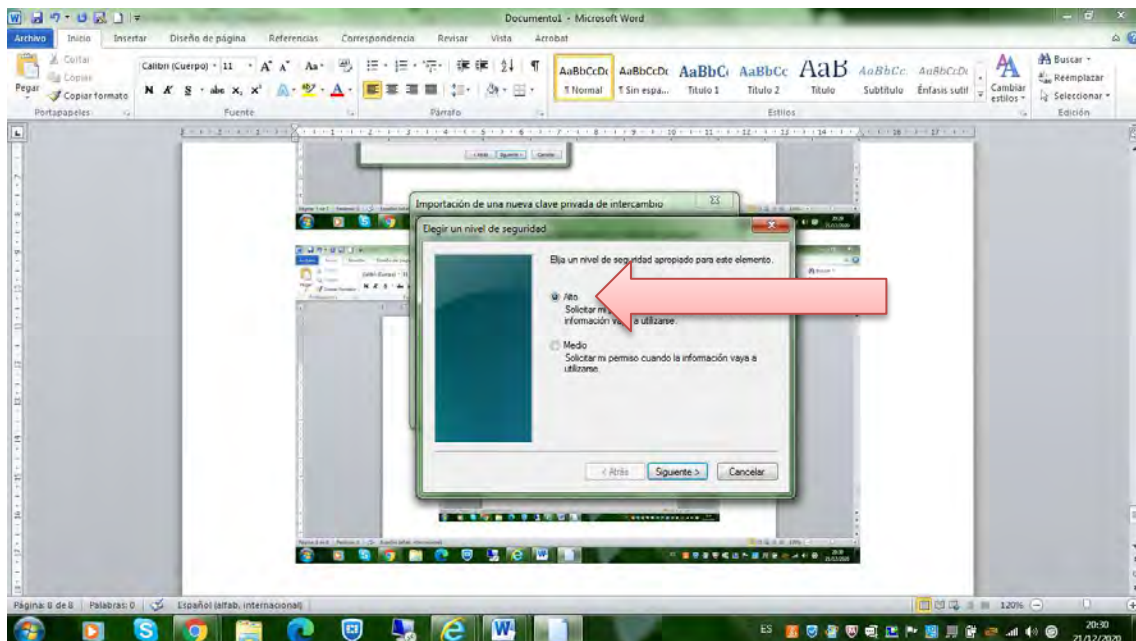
Documento1 - Microsoft Word

Archivo Inicio Insertar Diseño de página Referencias Correspondencia Revisar Vista Acrobat

Cortar
Copiar
Pegar
Copiar formato
Portapapeles

Calibri (Cuerpo) 11
Fuente

Párrafo

AaBbCcDc ¶ Normal
AaBbCcDc ¶ Sin espa...
AaBbC Título 1
AaBbCc Título 2
AaB Título
AaBbCc. Subtítulo
AaBbCcDc Énfasis sutil
Cambiar estilos
Estilos

Buscar
Reemplazar
Seleccionar
Edición

< Atrás Siguiente > Cancelar

Importación de una nueva clave privada de intercambio

Elegir un nivel de seguridad

Elija un nivel de seguridad apropiado para este elemento.

Alto
Solicitar mi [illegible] información va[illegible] a utilizarse.

Medio
Solicitar mi permiso cuando la información vaya a utilizarse.

< Atrás Siguiente > Cancelar

Página: 8 de 8 Palabras: 0 Español (alfab. internacional)

120%

ES 20:30 21/12/2020